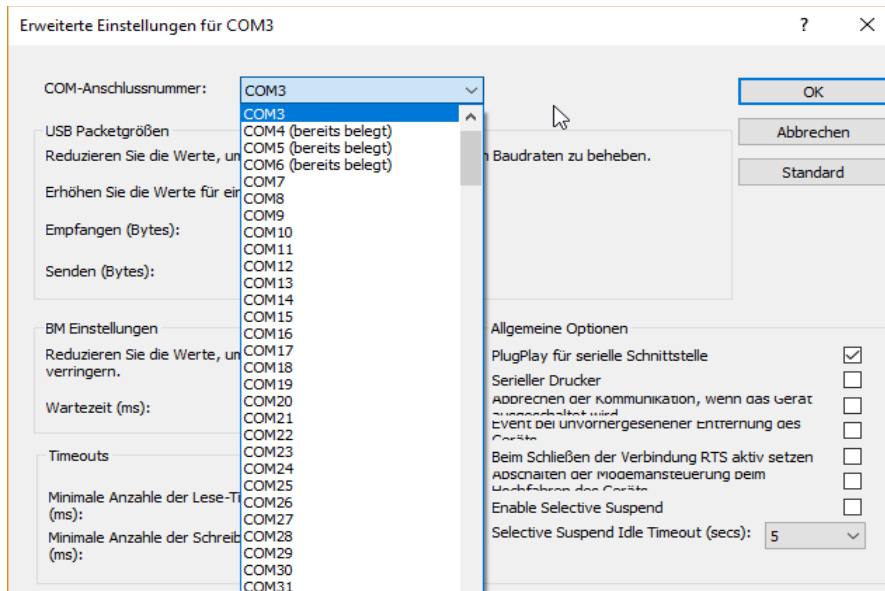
Erweiterte Einstellungen für COM3

?

COM-Anschlussnummer: COM3

COM3
COM4 (bereits belegt)
COM5 (bereits belegt)
COM6 (bereits belegt)
COM7
COM8
COM9
COM10
COM11
COM12
COM13
COM14
COM15
COM16
COM17
COM18
COM19
COM20
COM21
COM22
COM23
COM24
COM25
COM26
COM27
COM28
COM29
COM30
COM31

OK

Abbrechen

Standard

USB Packetgrößen

Reduzieren Sie die Werte, um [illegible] Baudraten zu beheben.

Erhöhen Sie die Werte für ein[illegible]

Empfangen (Bytes):

Senden (Bytes):

BM Einstellungen

Reduzieren Sie die Werte, um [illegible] verringern.

Wartezeit (ms):

Timeouts

Minimale Anzahle der Lese-Ti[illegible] (ms):

Minimale Anzahle der Schreib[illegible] (ms):

Allgemeine Optionen

PlugPlay für serielle Schnittstelle

Serieller Drucker

Abbrechen der Kommunikation, wenn das Gerät ausgeschaltet wird

Event bei unvorhergesehener Entfernung des Geräts

Beim Schließen der Verbindung RTS aktiv setzen

Abschalten der Modemansteuerung beim Hochfahren des Geräts

Enable Selective Suspend

Selective Suspend Idle Timeout (secs): 5